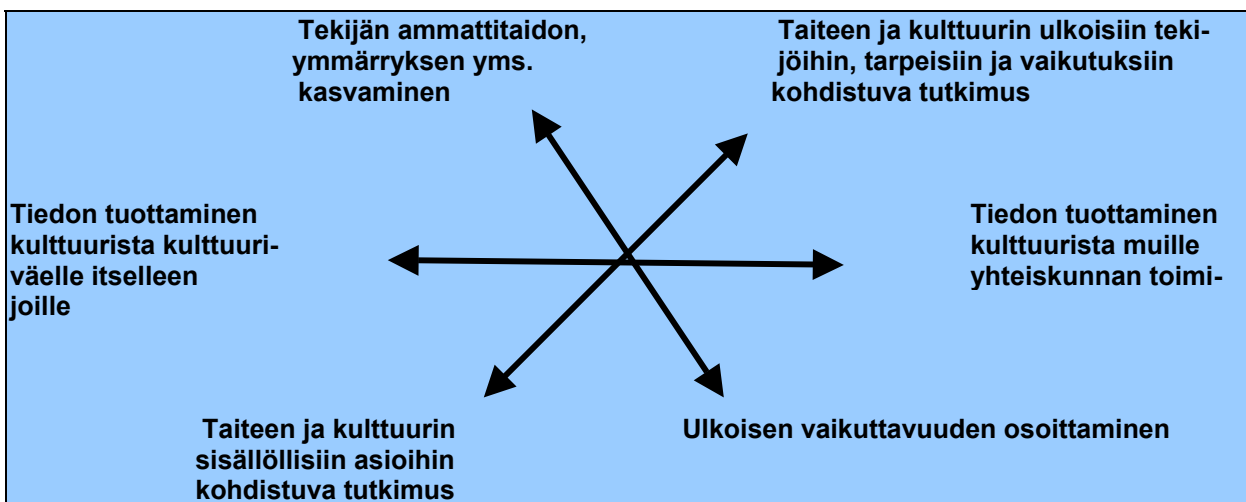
Tekijän ammattitaidon, ymmärryksen yms. kasvaminen

Taiteen ja kulttuurin ulkoisiin tekijöihin, tarpeisiin ja vaikutuksiin kohdistuva tutkimus

Tiedon tuottaminen kulttuurista kulttuuriväelle itselleen

Tiedon tuottaminen kulttuurista muille yhteiskunnan toimijoille

Taiteen ja kulttuurin sisällöllisiin asioihin kohdistuva tutkimus

Ulkoisen vaikuttavuuden osoittaminen